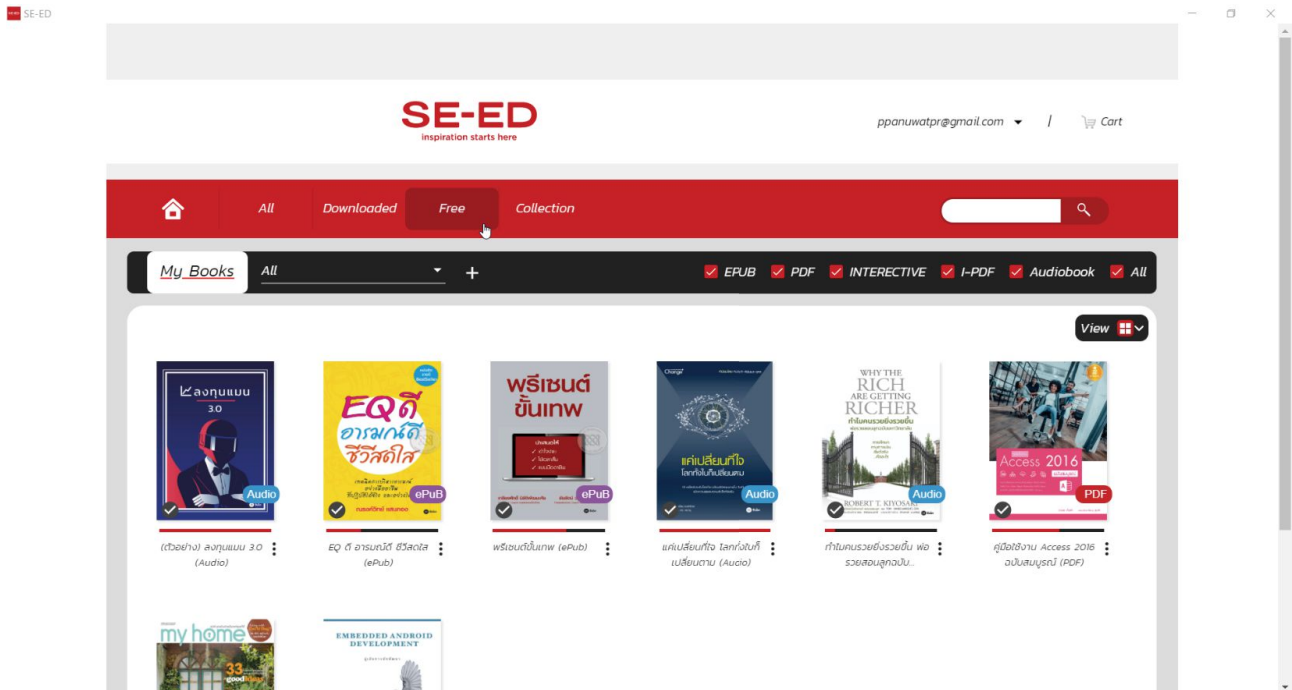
SE-ED

SE-ED
inspiration starts here

ppanuwatpr@gmail.com / Cart

All Downloaded Free Collection

My Books All +

EFUB PDF INTERECTIVE I-PDF Audiobook All

View

ลงทุนแมน 3.0
Audio

EQ ดี อารมณ์ดี ชีวิตสดใส
ePuB

พรีเซนต์ขั้นเทพ
ePuB

แค่เปลี่ยนที่ใจ โลกทั้งใบก็เปลี่ยนตาม
Audio

WHY THE RICH ARE GETTING RICHER
ทำไมคนรวยยิ่งรวยขึ้น
ROBERT T. KIYOSAKI
Audio

Access 2016
PDF

(ตัวอย่าง) ลงทุนแมน 3.0 (Audio)

EQ ดี อารมณ์ดี ชีวิตสดใส (ePub)

พรีเซนต์ขั้นเทพ (ePub)

แค่เปลี่ยนที่ใจ โลกทั้งใบก็เปลี่ยนตาม (Audio)

ทำไมคนรวยยิ่งรวยขึ้น พ่อรวยสอนลูกฉบับ...

คู่มือใช้งาน Access 2016 ฉบับสมบูรณ์ (PDF)

my home
33

EMBEDDED ANDROID DEVELOPMENT